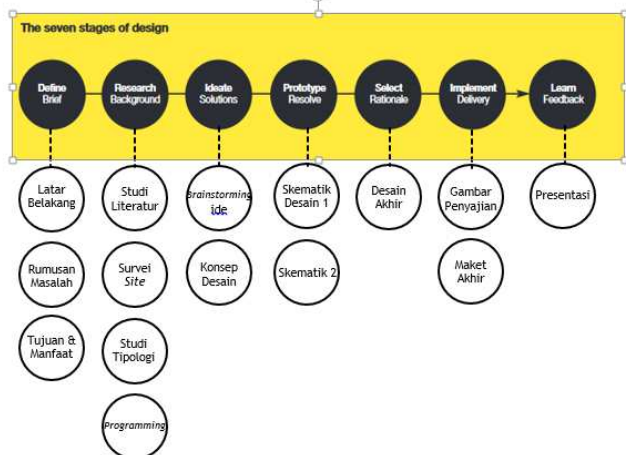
The seven stages of design

Define Brief

Research Background

Ideate Solutions

Prototype Resolve

Select Rationale

Implement Delivery

Learn Feedback

Latar Belakang

Rumusan Masalah

Tujuan & Manfaat

Studi Literatur

Survei *Site*

Studi Tipologi

*Programming*

*Brainstorming* ide

Konsep Desain

Skematik Desain 1

Skematik 2

Desain Akhir

Gambar Penyajian

Maket Akhir

Presentasi